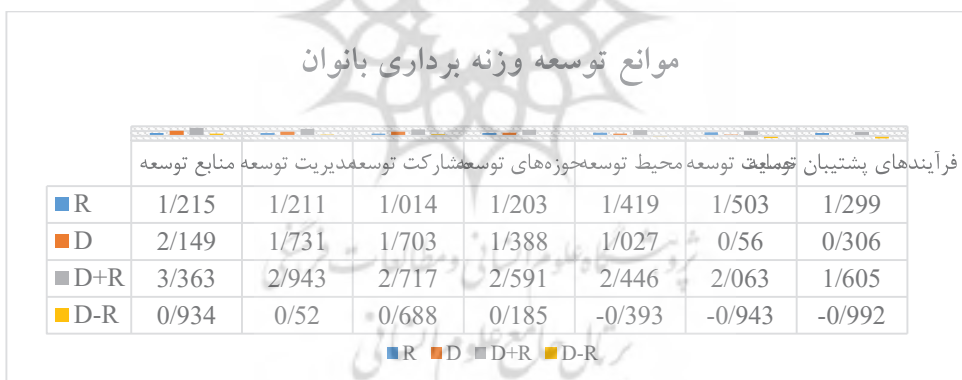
موانع توسعه وزنه برداری بانوان

| | منابع توسعه | مدیریت توسعه | مشارکت توسعه | حوزه‌های توسعه | محیط توسعه | عوامل توسعه | فرآیندهای پشتیبان توسعه |
|---|---|---|---|---|---|---|---|
| R | 1/215 | 1/211 | 1/014 | 1/203 | 1/419 | 1/503 | 1/299 |
| D | 2/149 | 1/731 | 1/703 | 1/388 | 1/027 | 0/56 | 0/306 |
| D+R | 3/363 | 2/943 | 2/717 | 2/591 | 2/446 | 2/063 | 1/605 |
| D-R | 0/934 | 0/52 | 0/688 | 0/185 | -0/393 | -0/943 | -0/992 |

R D D+R D-R